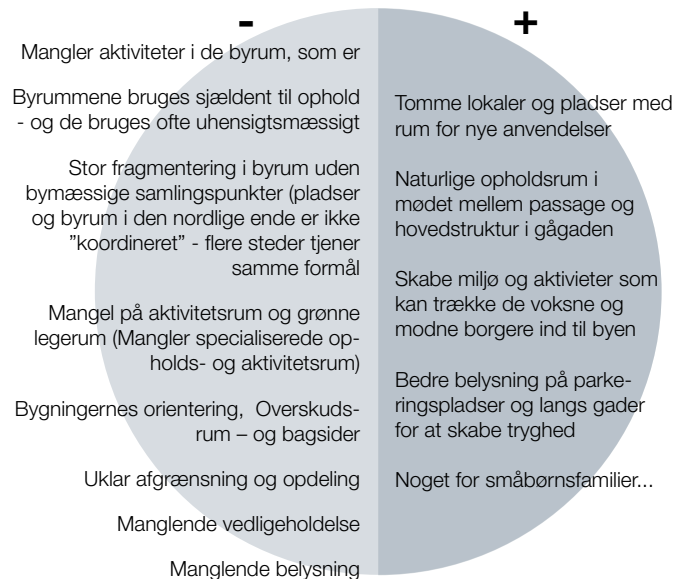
-

+

Mangler aktiviteter i de byrum, som er

Byrummene bruges sjældent til ophold - og de bruges ofte uhensigtsmæssigt

Stor fragmentering i byrum uden bymæssige samlingspunkter (pladser og byrum i den nordlige ende er ikke "koordineret" - flere steder tjener samme formål

Mangel på aktivitetsrum og grønne legerum (Mangler specialiserede opholds- og aktivitetsrum)

Bygningernes orientering, Overskudsrum – og bagsider

Uklar afgrænsning og opdeling

Manglende vedligeholdelse

Manglende belysning

Tomme lokaler og pladser med rum for nye anvendelser

Naturlige opholdsrum i mødet mellem passage og hovedstruktur i gågaden

Skabe miljø og aktivieter som kan trække de voksne og modne borgere ind til byen

Bedre belysning på parkeringspladser og langs gader for at skabe tryghed

Noget for småbørnsfamilier...